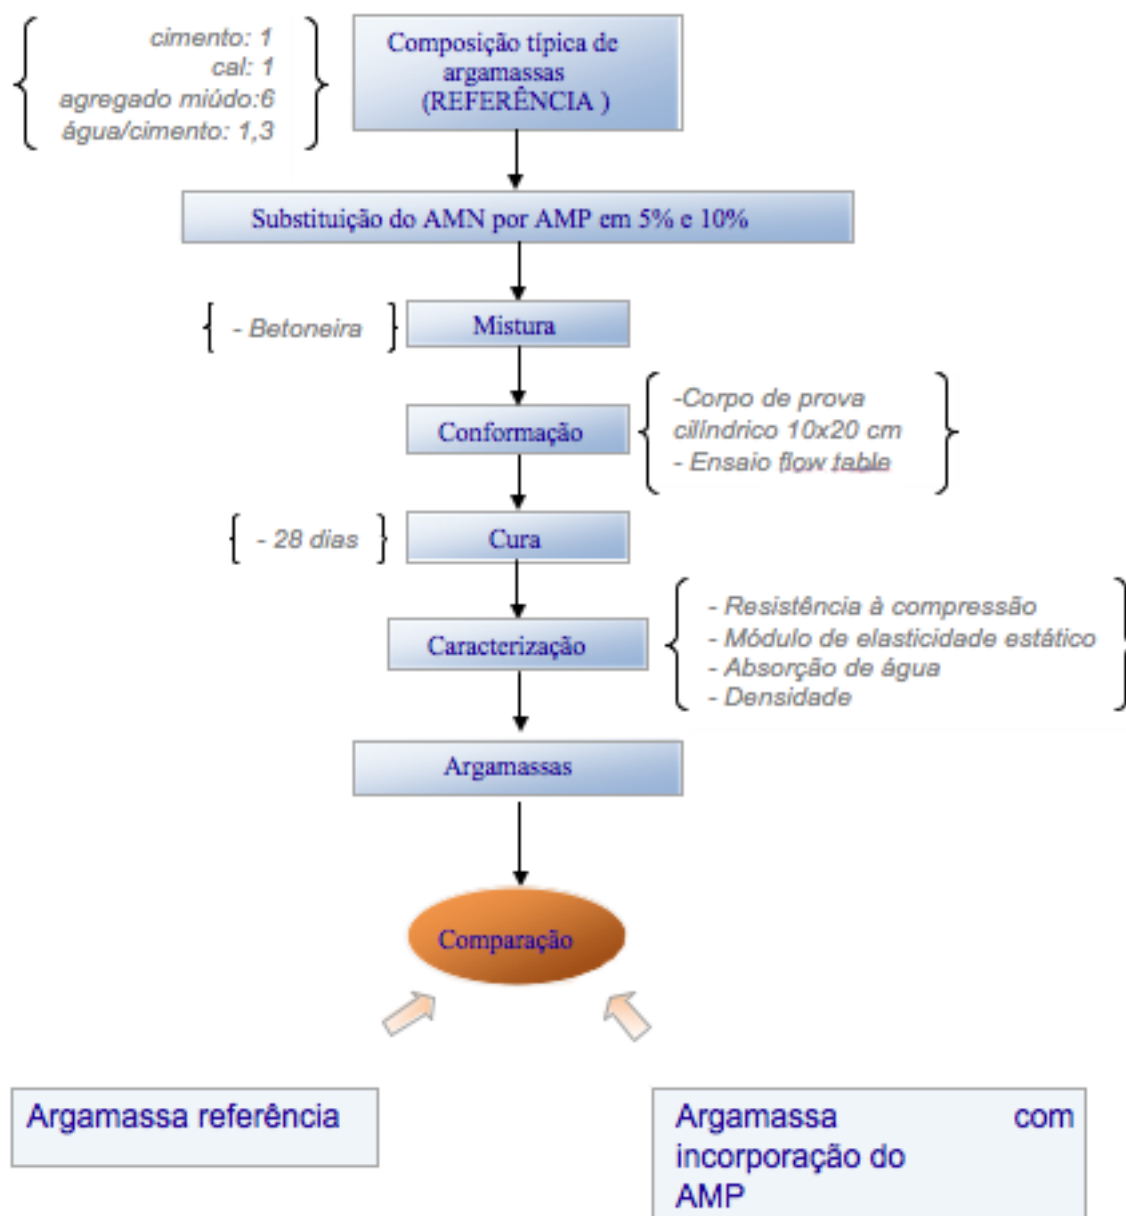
cimento: 1
cal: 1
agregado miúdo:6
água/cimento: 1,3

Composição típica de argamassas (REFERÊNCIA )

Substituição do AMN por AMP em 5% e 10%

- Betoneira

Mistura

Conformação

-Corpo de prova cilíndrico 10x20 cm
- Ensaio flow table

- 28 dias

Cura

Caracterização

- Resistência à compressão
- Módulo de elasticidade estático
- Absorção de água
- Densidade

Argamassas

Comparação

Argamassa referência

Argamassa com incorporação do AMP